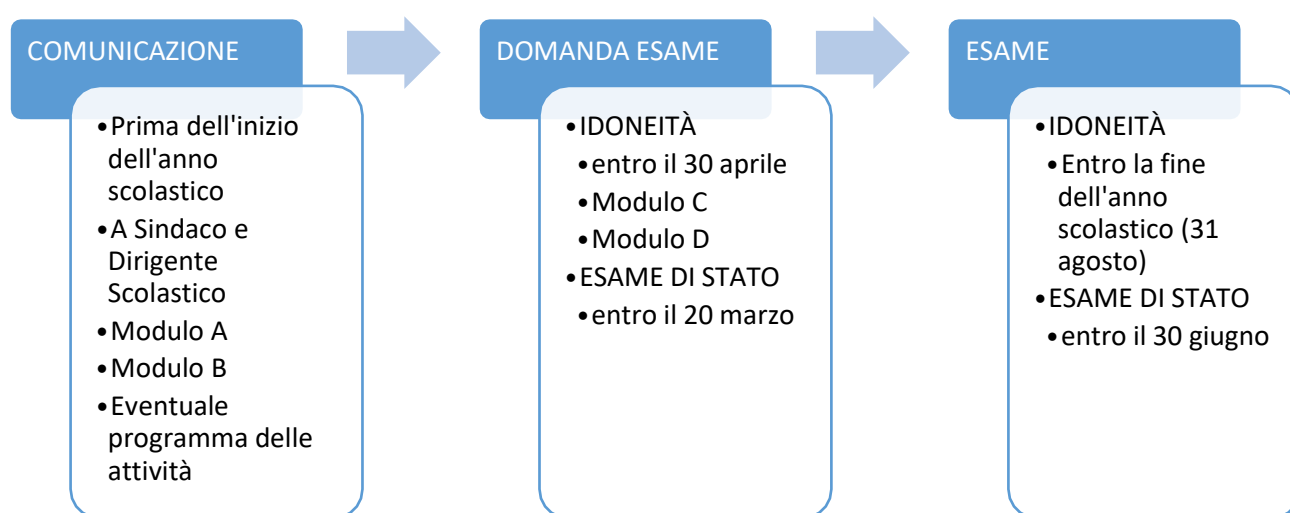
COMUNICAZIONE

- Prima dell'inizio dell'anno scolastico
- A Sindaco e Dirigente Scolastico
- Modulo A
- Modulo B
- Eventuale programma delle attività

DOMANDA ESAME

- IDONEITÀ
  - entro il 30 aprile
  - Modulo C
  - Modulo D
- ESAME DI STATO
  - entro il 20 marzo

ESAME

- IDONEITÀ
  - Entro la fine dell'anno scolastico (31 agosto)
- ESAME DI STATO
  - entro il 30 giugno